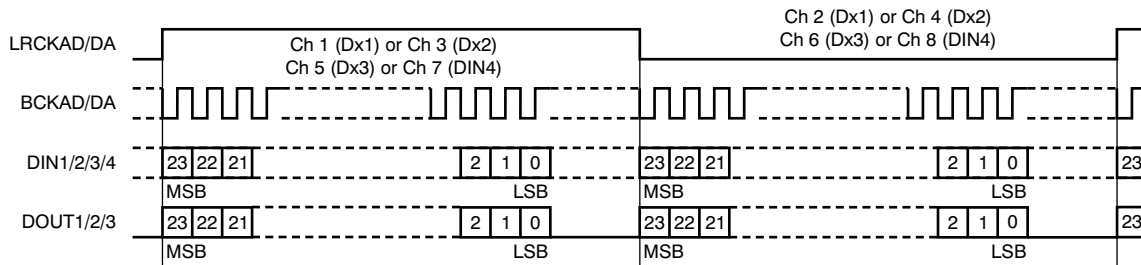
Ch 2 (Dx1) or Ch 4 (Dx2)
Ch 6 (Dx3) or Ch 8 (DIN4)

LRCKAD/DA

Ch 1 (Dx1) or Ch 3 (Dx2)
Ch 5 (Dx3) or Ch 7 (DIN4)

BCKAD/DA

DIN1/2/3/4

23 22 21 2 1 0 23 22 21 2 1 0 23

MSB LSB MSB LSB

DOUT1/2/3

23 22 21 2 1 0 23 22 21 2 1 0 23

MSB LSB MSB LSB